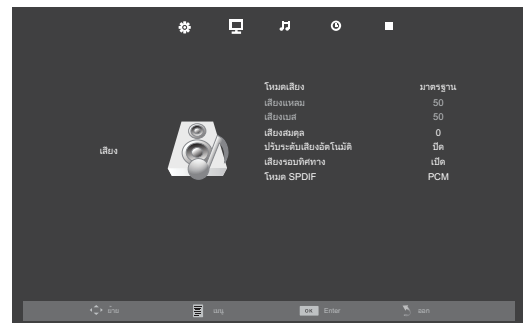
เสียง

| | |
|---|---|
| โหมดเสียง | มาตรฐาน |
| เสียงแหลม | 50 |
| เสียงเบส | 50 |
| เสียงสมดุล | 0 |
| ปรับระดับเสียงอัตโนมัติ | ปิด |
| เสียงรอบทิศทาง | เปิด |
| โหมด SPDIF | PCM |

ย้าย เมนู OK Enter ออก